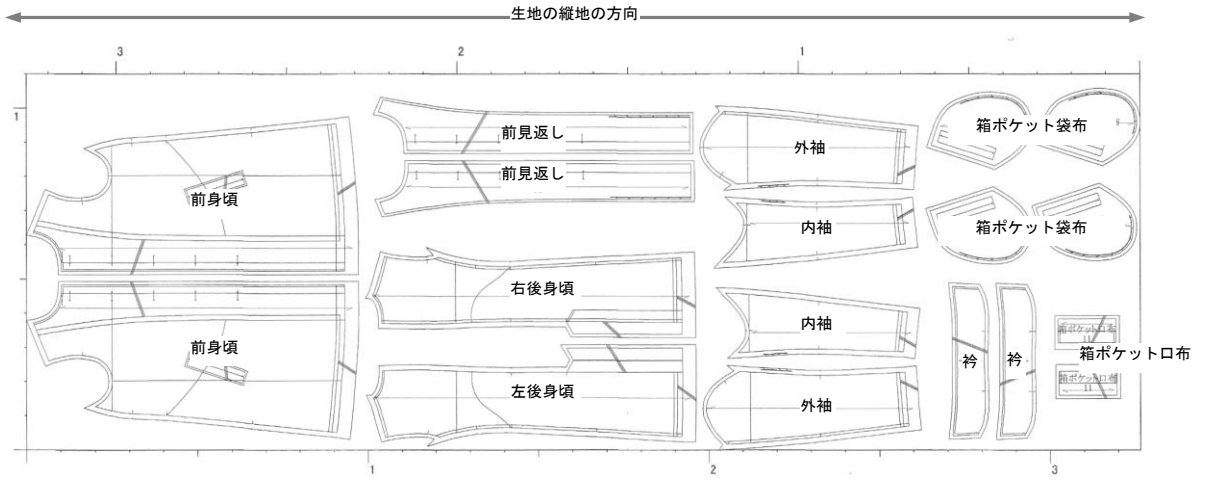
生地の縦地の方向

3 2 1

1

前身頃

前身頃

前見返し

前見返し

右後身頃

左後身頃

外袖

内袖

内袖

外袖

箱ポケット袋布

箱ポケット袋布

衿

衿

箱ポケット口布

箱ポケット口布

箱ポケット口布

1 2 3